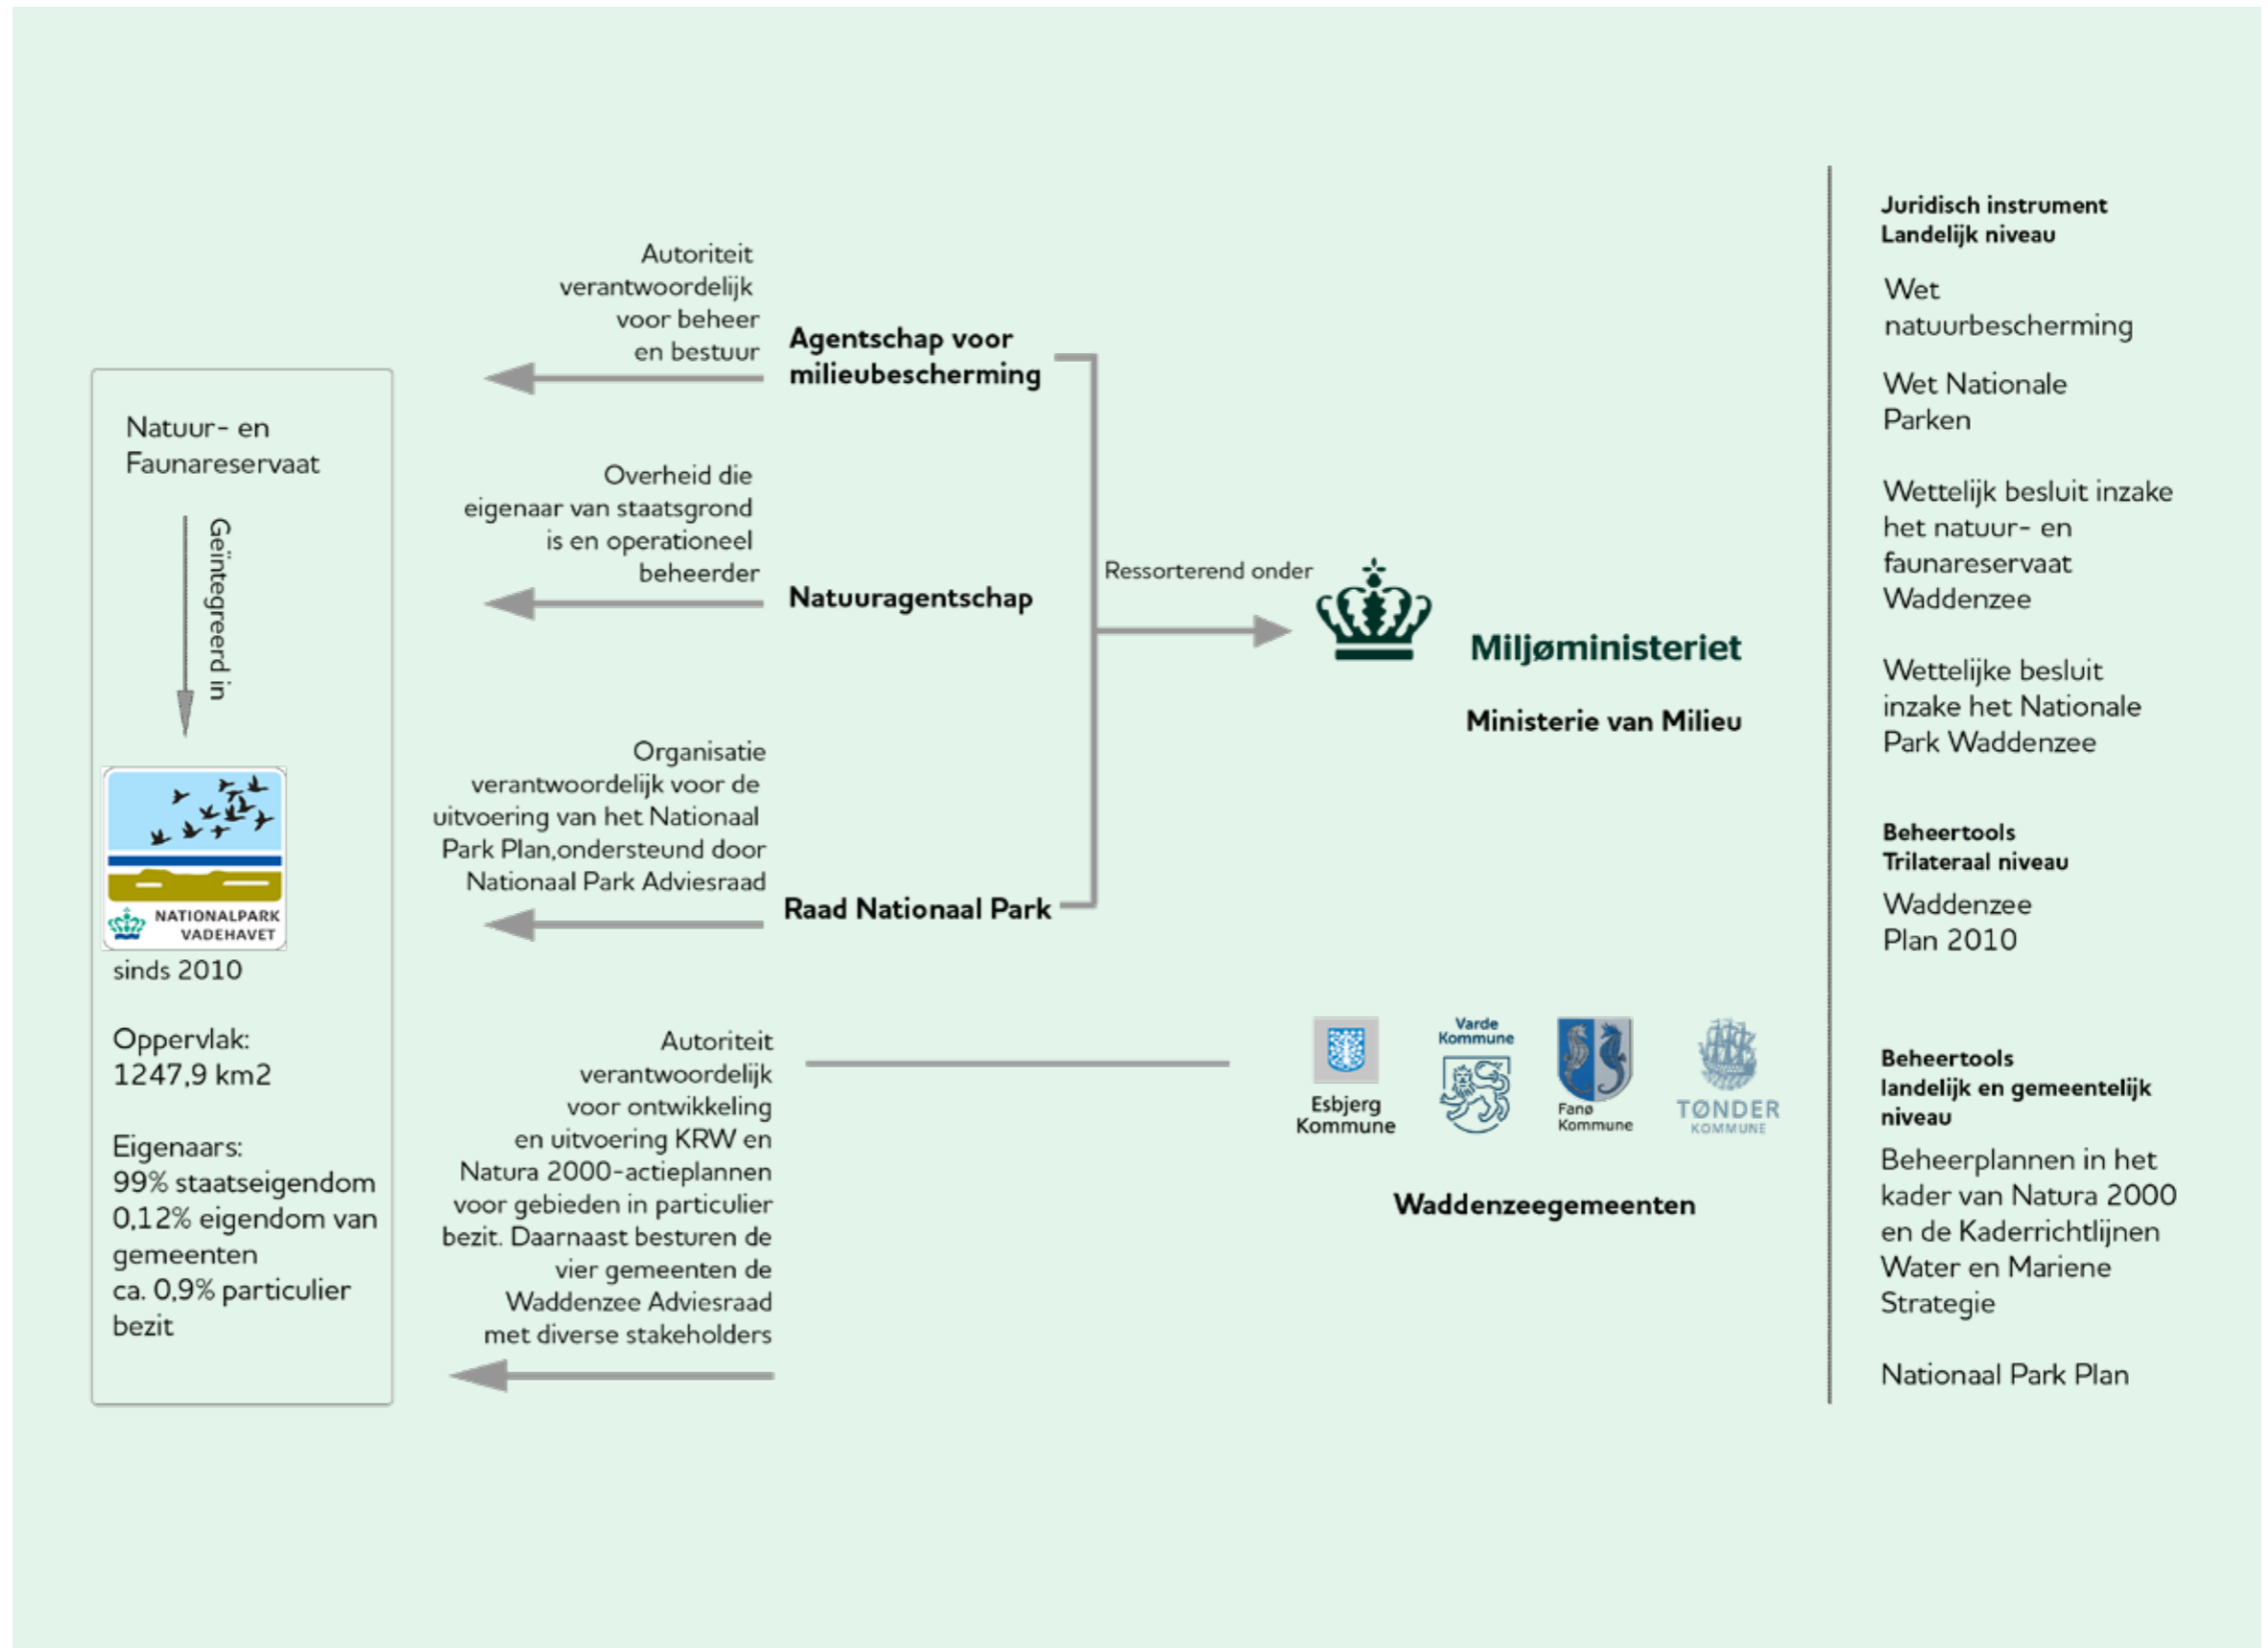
Natuur- en Faunareservaat

Geïntegreerd in

NATIONALPARK VADEHAVET

sinds 2010

Oppervlak: 1247,9 km2

Eigenaars:
99% staatseigendom
0,12% eigendom van gemeenten
ca. 0,9% particulier bezit

Autoriteit verantwoordelijk voor beheer en bestuur

Agentschap voor milieubescherming

Overheid die eigenaar van staatsgrond is en operationeel beheerder

Natuuragentschap

Organisatie verantwoordelijk voor de uitvoering van het Nationaal Park Plan,ondersteund door Nationaal Park Adviesraad

Raad Nationaal Park

Ressorterend onder

Miljøministeriet

Ministerie van Milieu

Autoriteit verantwoordelijk voor ontwikkeling en uitvoering KRW en Natura 2000-actieplannen voor gebieden in particulier bezit. Daarnaast besturen de vier gemeenten de Waddenzee Adviesraad met diverse stakeholders

Esbjerg Kommune

Varde Kommune

Fanø Kommune

TØNDER KOMMUNE

Waddenzeegemeenten

Juridisch instrument
Landelijk niveau

Wet natuurbescherming

Wet Nationale Parken

Wettelijk besluit inzake het natuur- en faunareservaat Waddenzee

Wettelijke besluit inzake het Nationale Park Waddenzee

Beheertools
Trilateraal niveau

Waddenzee Plan 2010

Beheertools
landelijk en gemeentelijk niveau

Beheerplannen in het kader van Natura 2000 en de Kaderrichtlijnen Water en Mariene Strategie

Nationaal Park Plan